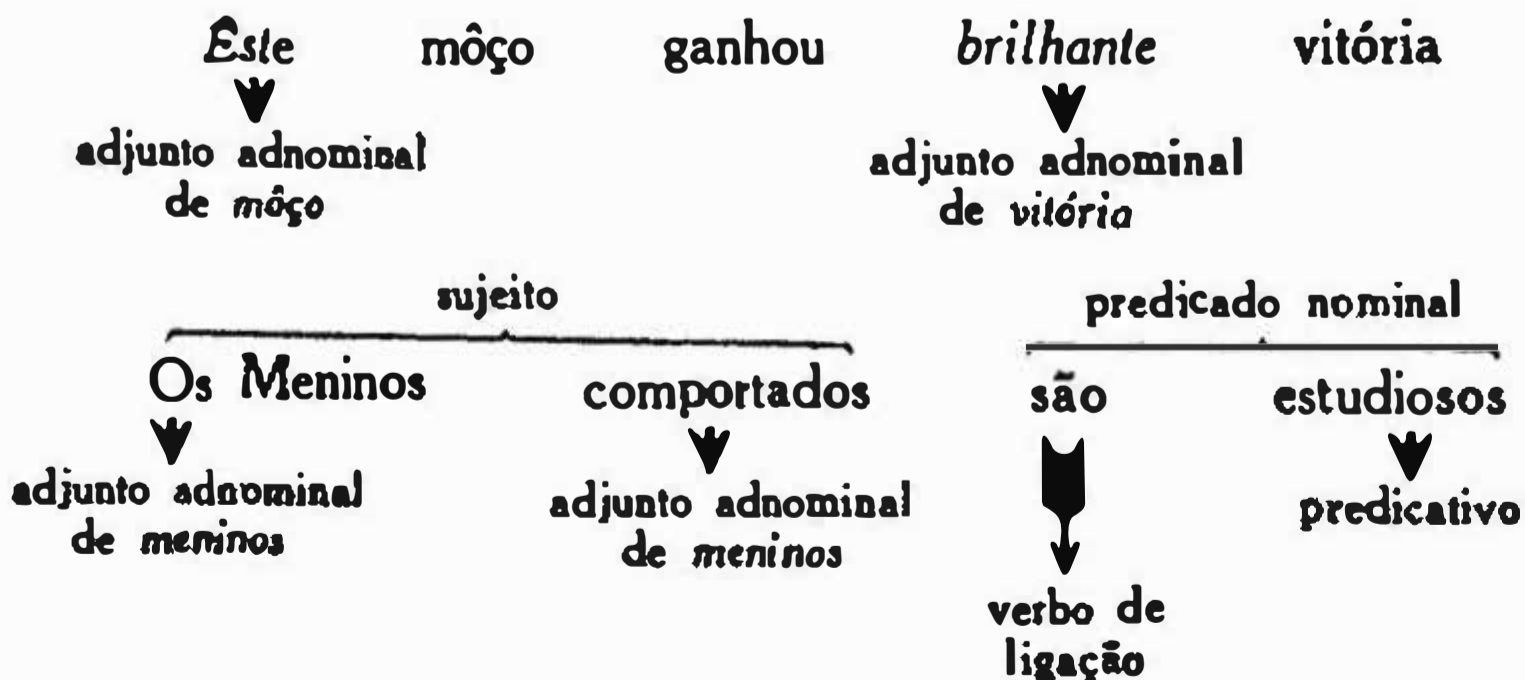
Este môço ganhou brilhante vitória

adjunto adnominal de môço

adjunto adnominal de vitória

sujeito

predicado nominal

Os Meninos comportados são estudiosos

adjunto adnominal de meninos

adjunto adnominal de meninos

verbo de ligação

predicativo